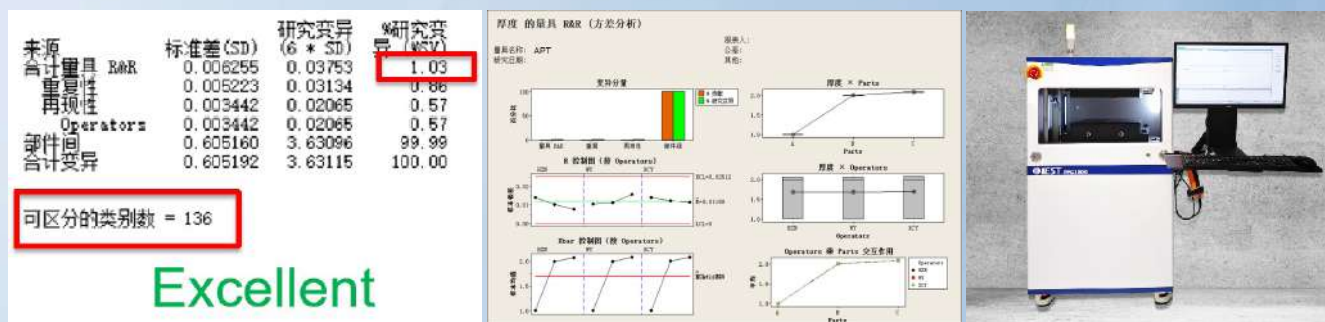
| 来源 | 标准差(SD) | 研究变异 (6 * SD) | %研究变异 (%SV) |
|---|---|---|---|
| 合计量具 R&R | 0.006255 | 0.03753 | 1.03 |
| 重复性 | 0.005223 | 0.03134 | 0.86 |
| 再现性 | 0.003442 | 0.02065 | 0.57 |
| Operators | 0.003442 | 0.02065 | 0.57 |
| 部件间 | 0.605160 | 3.63096 | 99.99 |
| 合计变异 | 0.605192 | 3.63115 | 100.00 |

可区分的类别数 = 136

Excellent

厚度 的量具 R&R (方差分析)

量具名称: APT
研究日期:

报表人:
公差:
其他:

变异分量

量具 R&R 重复 再现性 部件间

厚度 × Parts

Parts

R 控制图 (按 Operators)

厚度 × Operators

Operators

Xbar 控制图 (按 Operators)

Operators * Parts 交互作用

Parts

Operators

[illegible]